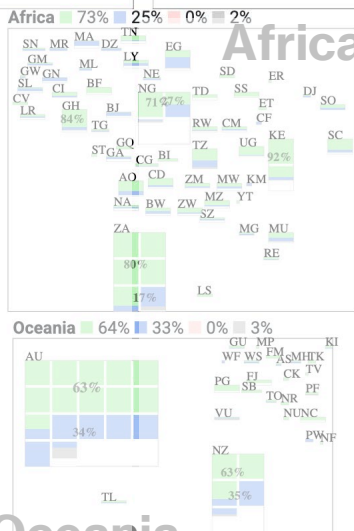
Africa 73% 25% 0% 2%

Africa

SN MR MA DZ TN EG
GM ML LY
GW GN NE SD ER
SL CI BF
CV TD SS DJ
LR GH BJ NG ET SO
84% 71% 27%
TG RW CM CF
GQ KE SC
ST GA CG BI TZ UG
92%
AO CD ZM MW KM
NA BW ZW MZ YT
SZ
ZA MG MU
RE
80%
17%
LS

Oceania 64% 33% 0% 3%

AU GU MP KI
WF WS FM AS MH TK
TV
63% PG FJ CK
SB TO NR PF
VU NU NC
34%
PW NF
NZ
63%
35%
TL

Oceania